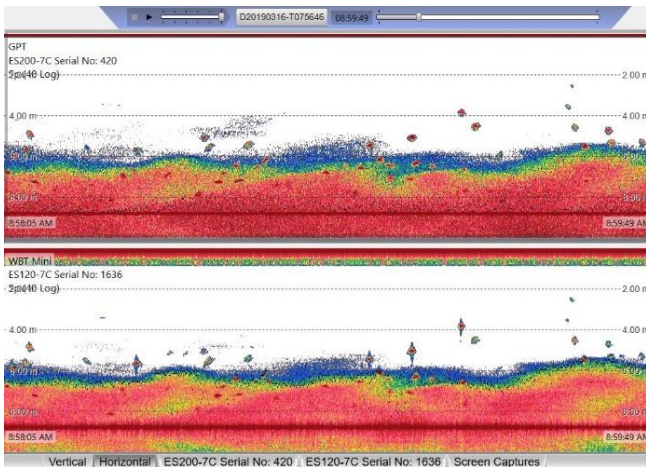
D20190316-T075646 08:59:49

GPT
ES200-7C Serial No: 420
Sp(40 Log)

2.00 m
4.00 m
4.00 m
6.00 m
6.00 m
8.00 m
8.00 m

8:58:05 AM
8:59:49 AM

WBT Mini
ES120-7C Serial No: 1636
Sp(40 Log)

2.00 m
4.00 m
4.00 m
6.00 m
6.00 m
8.00 m
8.00 m

8:58:05 AM
8:59:49 AM

Vertical | Horizontal | ES200-7C Serial No: 420 | ES120-7C Serial No: 1636 | Screen Captures